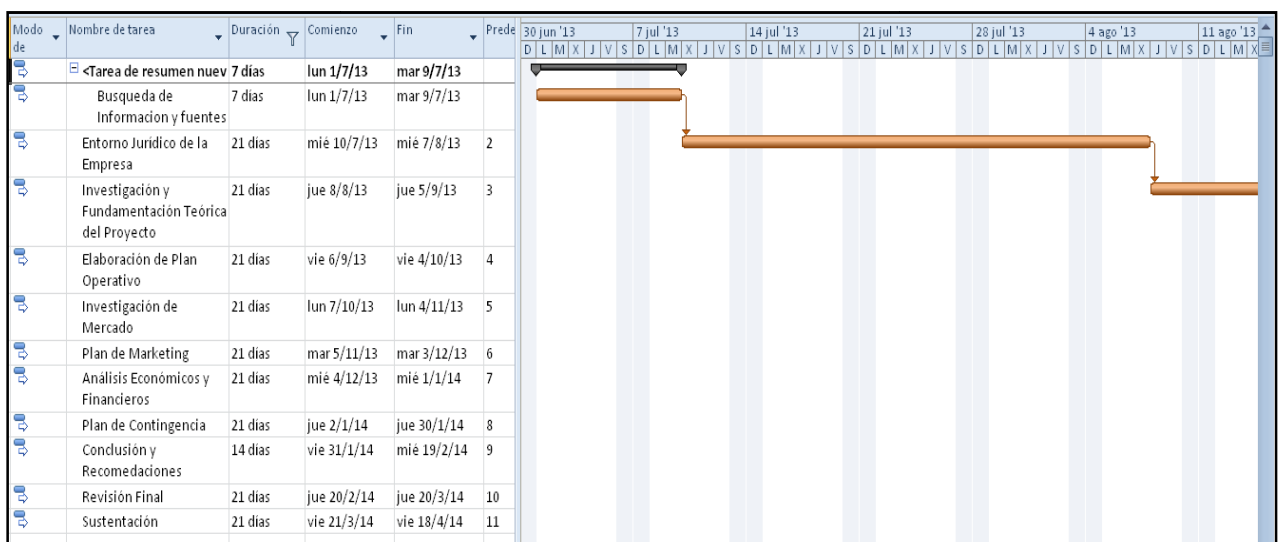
| Modo de | Nombre de tarea | Duración | Comienzo | Fin | Prede |
|---|---|---|---|---|---|
| | <Tarea de resumen nuev | 7 días | lun 1/7/13 | mar 9/7/13 | |
| | Busqueda de Informacion y fuentes | 7 días | lun 1/7/13 | mar 9/7/13 | |
| | Entorno Juridico de la Empresa | 21 días | mié 10/7/13 | mié 7/8/13 | 2 |
| | Investigación y Fundamentación Teórica del Proyecto | 21 días | jue 8/8/13 | jue 5/9/13 | 3 |
| | Elaboración de Plan Operativo | 21 días | vie 6/9/13 | vie 4/10/13 | 4 |
| | Investigación de Mercado | 21 días | lun 7/10/13 | lun 4/11/13 | 5 |
| | Plan de Marketing | 21 días | mar 5/11/13 | mar 3/12/13 | 6 |
| | Análisis Económicos y Financieros | 21 días | mié 4/12/13 | mié 1/1/14 | 7 |
| | Plan de Contingencia | 21 días | jue 2/1/14 | jue 30/1/14 | 8 |
| | Conclusión y Recomedaciones | 14 días | vie 31/1/14 | mié 19/2/14 | 9 |
| | Revisión Final | 21 días | jue 20/2/14 | jue 20/3/14 | 10 |
| | Sustentación | 21 días | vie 21/3/14 | vie 18/4/14 | 11 |

30 jun '13 | 7 jul '13 | 14 jul '13 | 21 jul '13 | 28 jul '13 | 4 ago '13 | 11 ago '13
D L M X J V S D L M X J V S D L M X J V S D L M X J V S D L M X J V S D L M X J V S D L M X